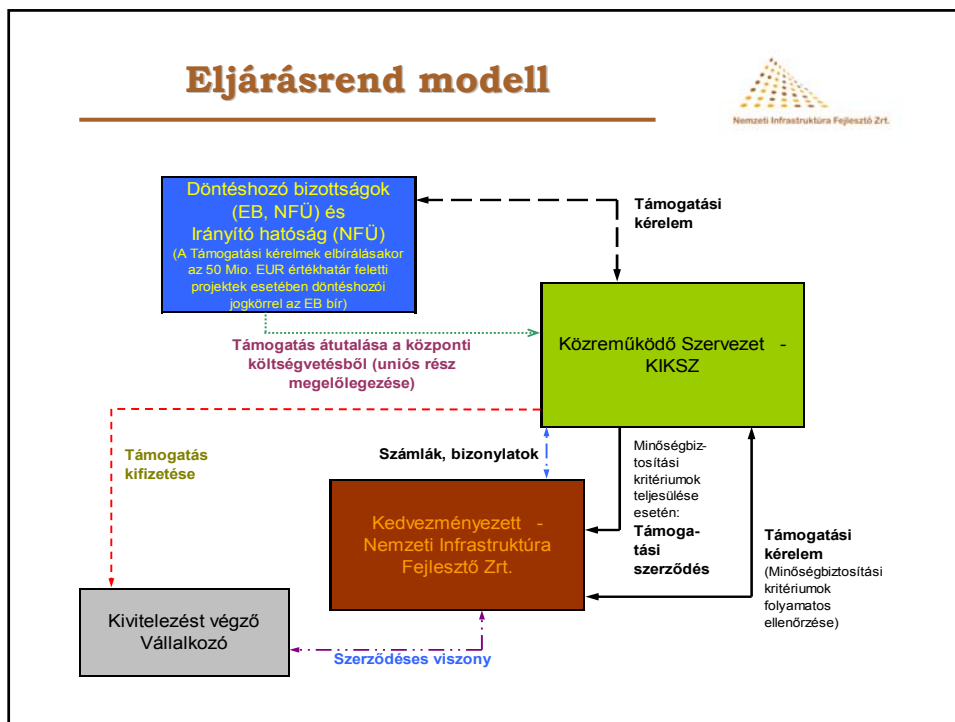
Eljárásrend modell

Nemzeti Infrastruktúra Fejlesztő Zrt.

Döntéshozó bizottságok (EB, NFÜ) és Irányító hatóság (NFÜ)
(A Támogatási kérelmek elbírálásakor az 50 Mio. EUR értékhatár feletti projektek esetében döntéshozói jogkörrel az EB bír)

Támogatási kérelem

Közreműködő Szervezet - KIKSZ

Támogatás átutalása a központi költségvetésből (uniós rész megelőlegezése)

Támogatás kifizetése

Számlák, bizonylatok

Minőségbiztosítási kritériumok teljesülése esetén: Támogatási szerződés

Kedvezményezett - Nemzeti Infrastruktúra Fejlesztő Zrt.

Támogatási kérelem
(Minőségbiztosítási kritériumok folyamatos ellenőrzése)

Kivitelezést végző Vállalkozó

Szerződéses viszony